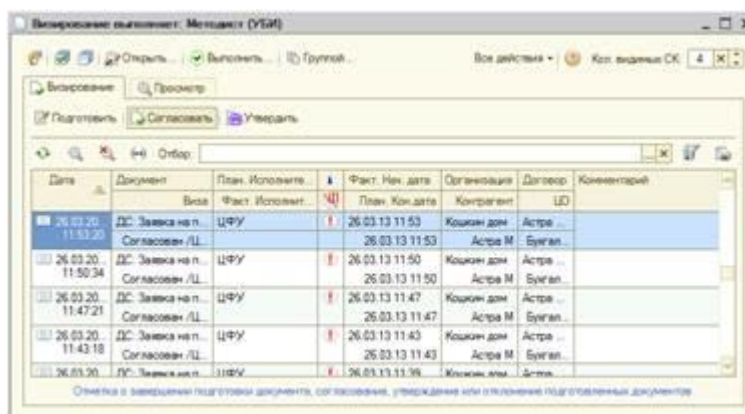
Визирование выполняет: Методист (УБИ)

Открыть... Выполнить... Группой... Все действия Кол. видимых СК 4

Визирование Просмотр

Подготовить Согласовать Утвердить

Отбор:

| Дата | Документ | План. Исполните... | ! | Факт. Нач. дата | Организация | Договор | Комментарий |
|---|---|---|---|---|---|---|---|
| | Виза | Факт. Исполнит... | | План. Кон. дата | Контрагент | ЦО | |
| 26.03.20... 11:53:20 | ДС: Заявка на п... | ЦФУ | ! | 26.03.13 11:53 | Кошкин дом | Астра ... | |
| | Согласован /Ц... | | | 26.03.13 11:53 | Астра М | Бухгал... | |
| 26.03.20... 11:50:34 | ДС: Заявка на п... | ЦФУ | ! | 26.03.13 11:50 | Кошкин дом | Астра ... | |
| | Согласован /Ц... | | | 26.03.13 11:50 | Астра М | Бухгал... | |
| 26.03.20... 11:47:21 | ДС: Заявка на п... | ЦФУ | ! | 26.03.13 11:47 | Кошкин дом | Астра ... | |
| | Согласован /Ц... | | | 26.03.13 11:47 | Астра М | Бухгал... | |
| 26.03.20... 11:43:18 | ДС: Заявка на п... | ЦФУ | ! | 26.03.13 11:43 | Кошкин дом | Астра ... | |
| | Согласован /Ц... | | | 26.03.13 11:43 | Астра М | Бухгал... | |
| 26.03.20... | ДС: Заявка на п... | ЦФУ | ! | 26.03.13 11:39 | Кошкин дом | Астра ... | |

Отметка о завершении подготовки документа, согласование, утверждение или отклонение подготовленных документов